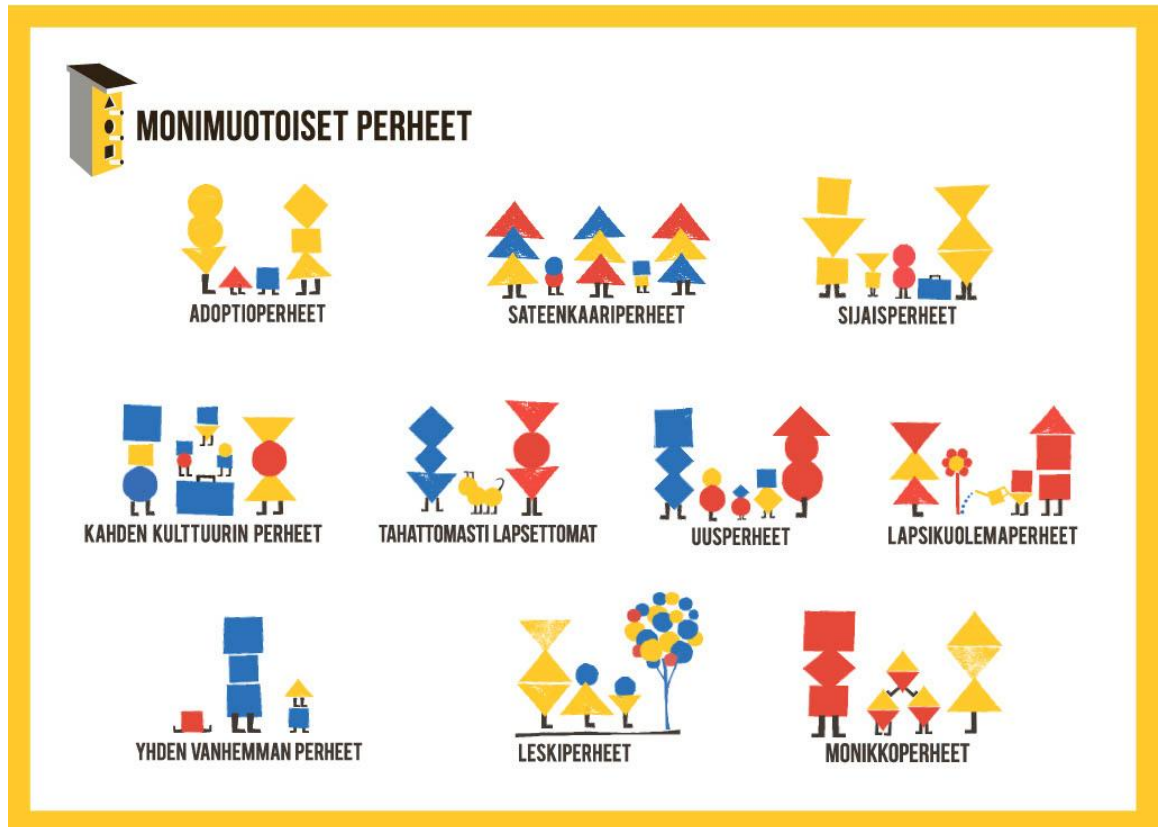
MONIMUOTOISET PERHEET

ADOPTIOPERHEET

SATEENKAARIPERHEET

SIJAISPERHEET

KAHDEN KULTTUURIN PERHEET

TAHATTOMASTI LAPSETTOMAT

UUSPERHEET

LAPSIKUOLEMAPERHEET

YHDEN VANHEMMAN PERHEET

LESKIPERHEET

MONIKKOPERHEET